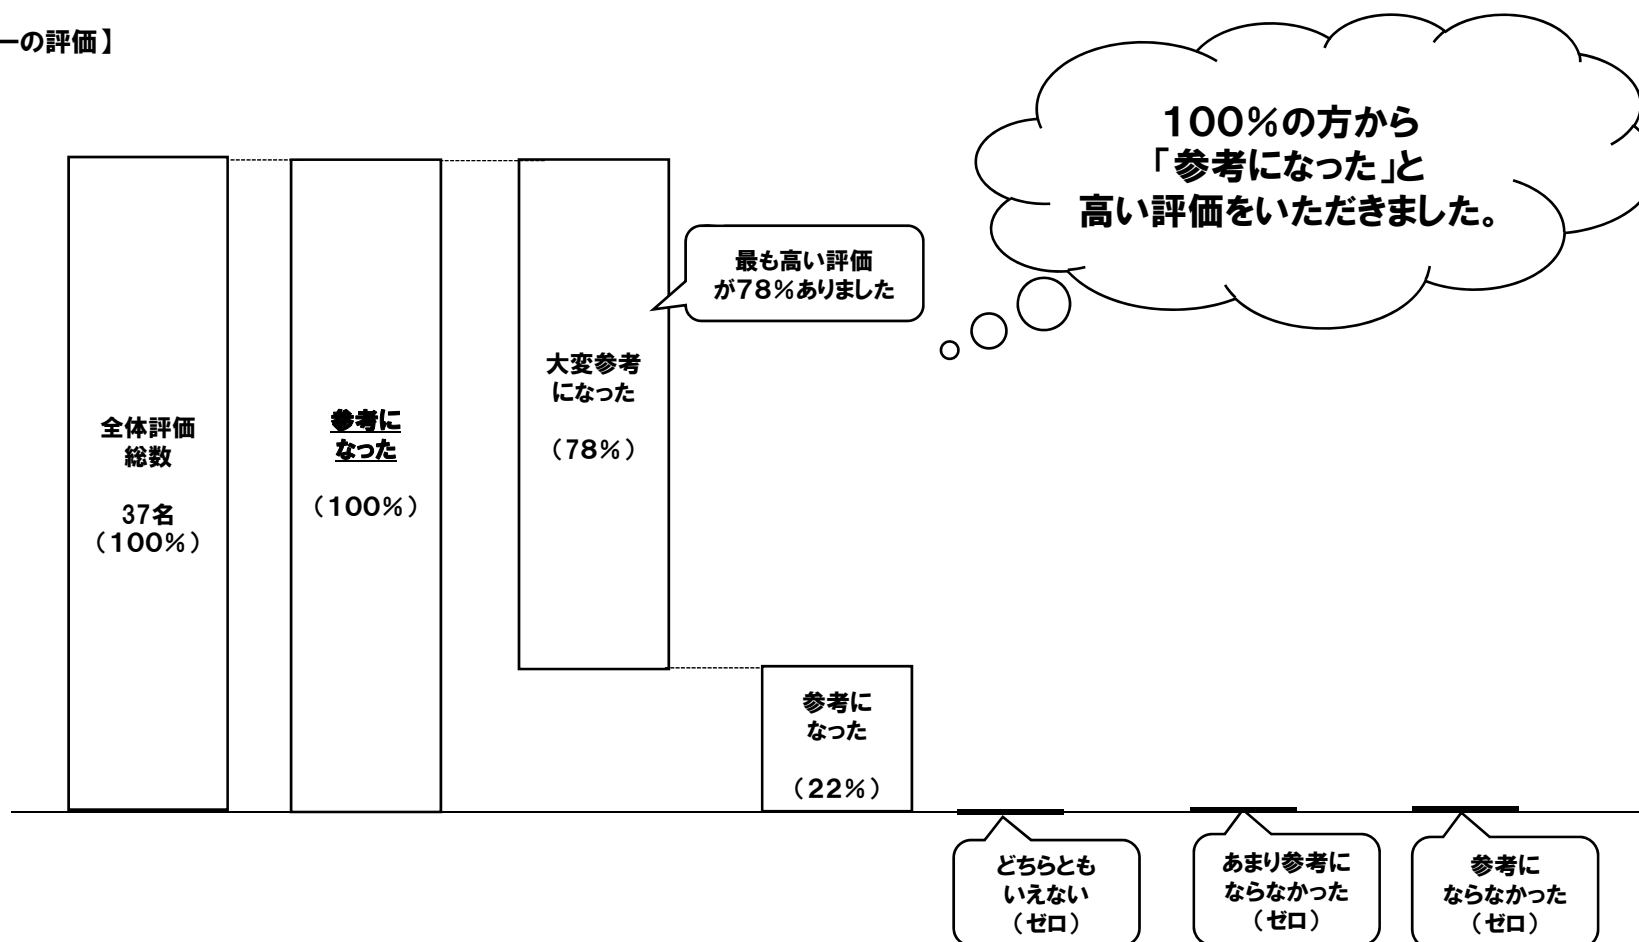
ーの評価】

100%の方から
「参考になった」と
高い評価をいただきました。

最も高い評価
が78%ありました

全体評価
総数

37名
(100%)

参考に
なった

(100%)

大変参考
になった

(78%)

参考に
なった

(22%)

どちらとも
いえない
(ゼロ)

あまり参考に
ならなかった
(ゼロ)

参考に
ならなかった
(ゼロ)